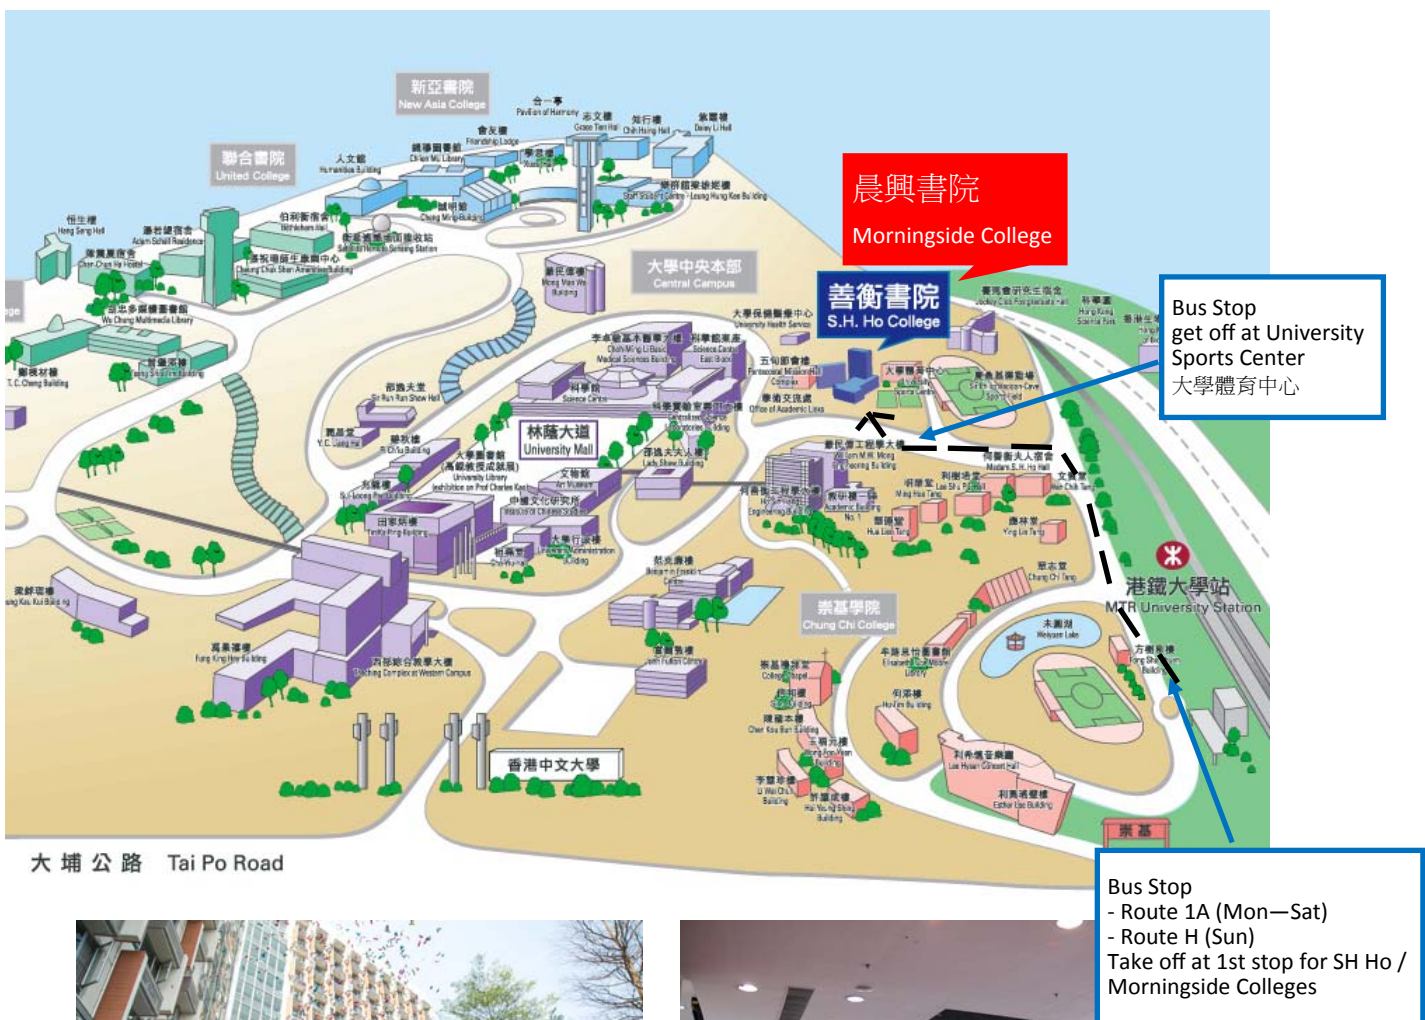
新亞書院
New Asia College

聯合書院
United College

晨興書院
Morningside College

善衡書院
S.H. Ho College

大學中央本部
Central Campus

林蔭大道
University Mall

崇基學院
Chung Chi College

港鐵大學站
MTR University Station

香港中文大學

崇基

大埔公路 Tai Po Road

Bus Stop
get off at University Sports Center
大學體育中心

Bus Stop
- Route 1A (Mon—Sat)
- Route H (Sun)
Take off at 1st stop for SH Ho / Morningside Colleges